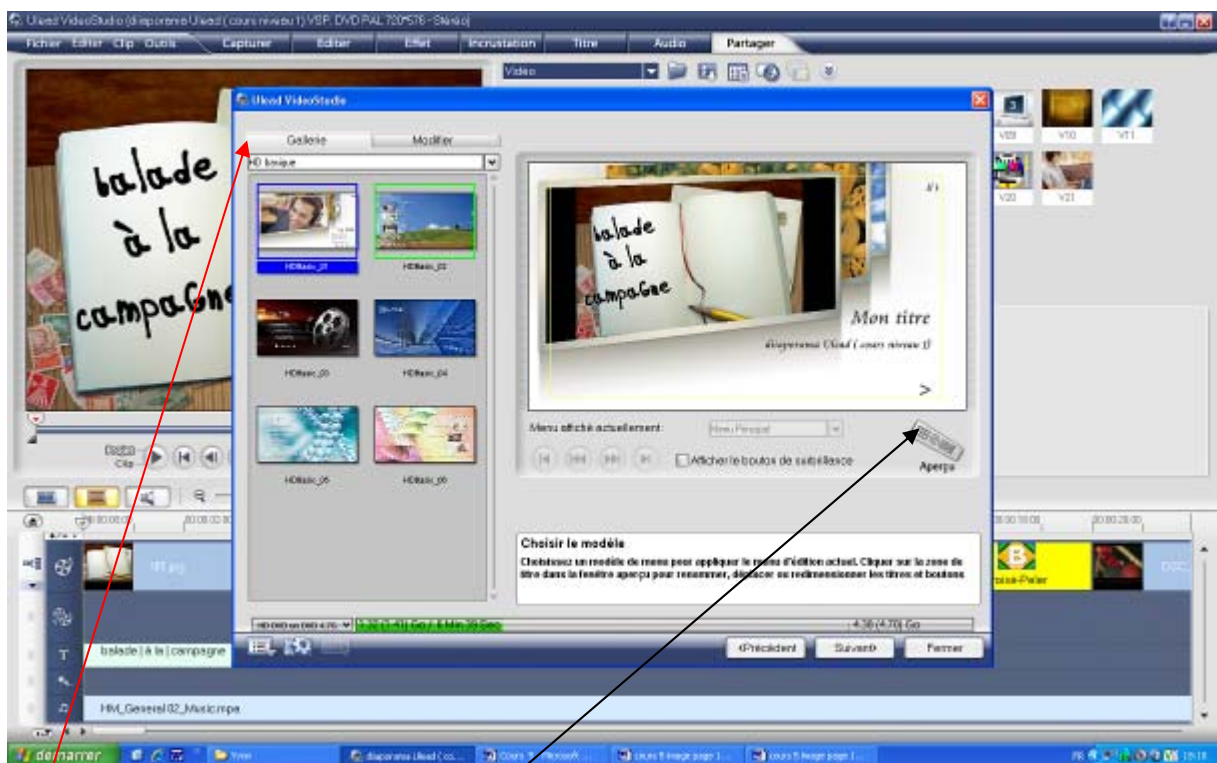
Ulead VideoStudio (diaporama Ulead ( cours niveau 1) VSP, DVD PAL 720*576 - Stéréo)

Fichier Editer Clip Outils Capturer Editer Effet Incrustation Titre Audio Partager

Vidéo

V09 V10 V11
V20 V21

balade à la campaGne

Ulead VideoStudio

Gallerie Modifier

HD basique

HDBasic_01 HDBasic_02
HDBasic_03 HDBasic_04
HDBasic_05 HDBasic_06

balade à la campaGne

Mon titre

diaporama Ulead ( cours niveau 1)

>

Menu affiché actuellement: Menu Principal

Afficher le boutons de surbrillance

Aperçu

Choisir le modèle

Choisissez un modèle de menu pour appliquer le menu d'édition actuel. Cliquer sur la zone de titre dans la fenêtre aperçu pour renommer, déplacer ou redimensionner les titres et boutons

HD DVD on DVD 4.7G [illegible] 4.38 (4.7G) Go

<Précédent Suivant> Fermer

Projet Clip

balade | à la | campagne

HM_General02_Music.mpa

démarrer

diaporama Ulead (co... Cours 5 Microsoft ... cours 5 image page 1... cours 5 image page 1...

FR 13:18